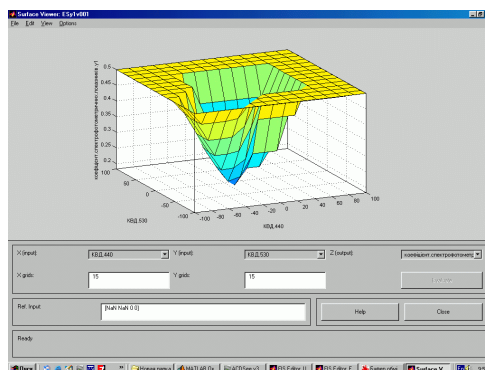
Surface Viewer: ESy1v001

File Edit View Options

0.5
0.45
0.4
0.35
0.3
0.25

коэффициент спектрофотометрич. поглощения, у.е.

100
50
0
-50
-100

КВД 530

-100 -80 -60 -40 -20 0 20 40 60 80 100

КВД 440

X (input): КВД 440
Y (input): КВД 530
Z (output): коэффициент спектрофотометр

X grids: 15
Y grids: 15

Evaluate

Ref. Input: [NaN NaN 0 0]

Help
Close

Ready

Пуск
Новая папка
MATLAB 6x
ESy1v001
FIS Editor
FIS Editor
System
Surface V...